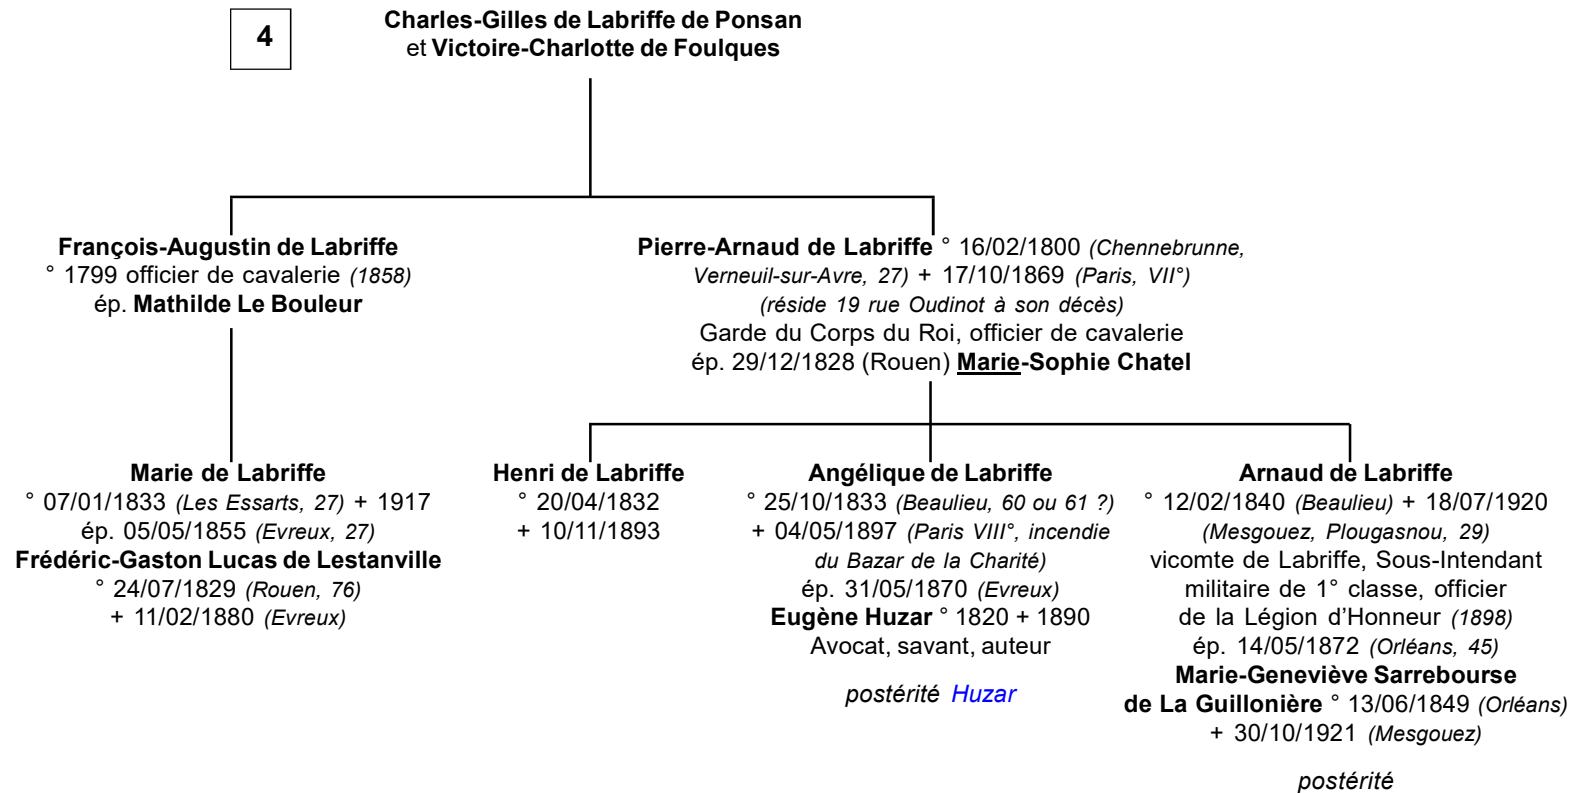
4

Charles-Gilles de Labriffe de Ponsan
et Victoire-Charlotte de Foulques

François-Augustin de Labriffe
° 1799 officier de cavalerie (1858)
ép. Mathilde Le Bouleur

Marie de Labriffe
° 07/01/1833 (Les Essarts, 27) + 1917
ép. 05/05/1855 (Evreux, 27)
Frédéric-Gaston Lucas de Lestanville
° 24/07/1829 (Rouen, 76)
+ 11/02/1880 (Evreux)

Pierre-Arnaud de Labriffe ° 16/02/1800 (Chennebrunne, Verneuil-sur-Avre, 27) + 17/10/1869 (Paris, VII°)
(réside 19 rue Oudinot à son décès)
Garde du Corps du Roi, officier de cavalerie
ép. 29/12/1828 (Rouen) Marie-Sophie Chatel

Henri de Labriffe
° 20/04/1832
+ 10/11/1893

Angélique de Labriffe
° 25/10/1833 (Beaulieu, 60 ou 61 ?)
+ 04/05/1897 (Paris VIII°, incendie du Bazar de la Charité)
ép. 31/05/1870 (Evreux)
Eugène Huzar ° 1820 + 1890
Avocat, savant, auteur

postérité Huzar

Arnaud de Labriffe
° 12/02/1840 (Beaulieu) + 18/07/1920
(Mesgouez, Plougasnou, 29)
vicomte de Labriffe, Sous-Intendant militaire de 1° classe, officier de la Légion d'Honneur (1898)
ép. 14/05/1872 (Orléans, 45)
Marie-Geneviève Sarrebourse de La Guillonière ° 13/06/1849 (Orléans)
+ 30/10/1921 (Mesgouez)

postérité